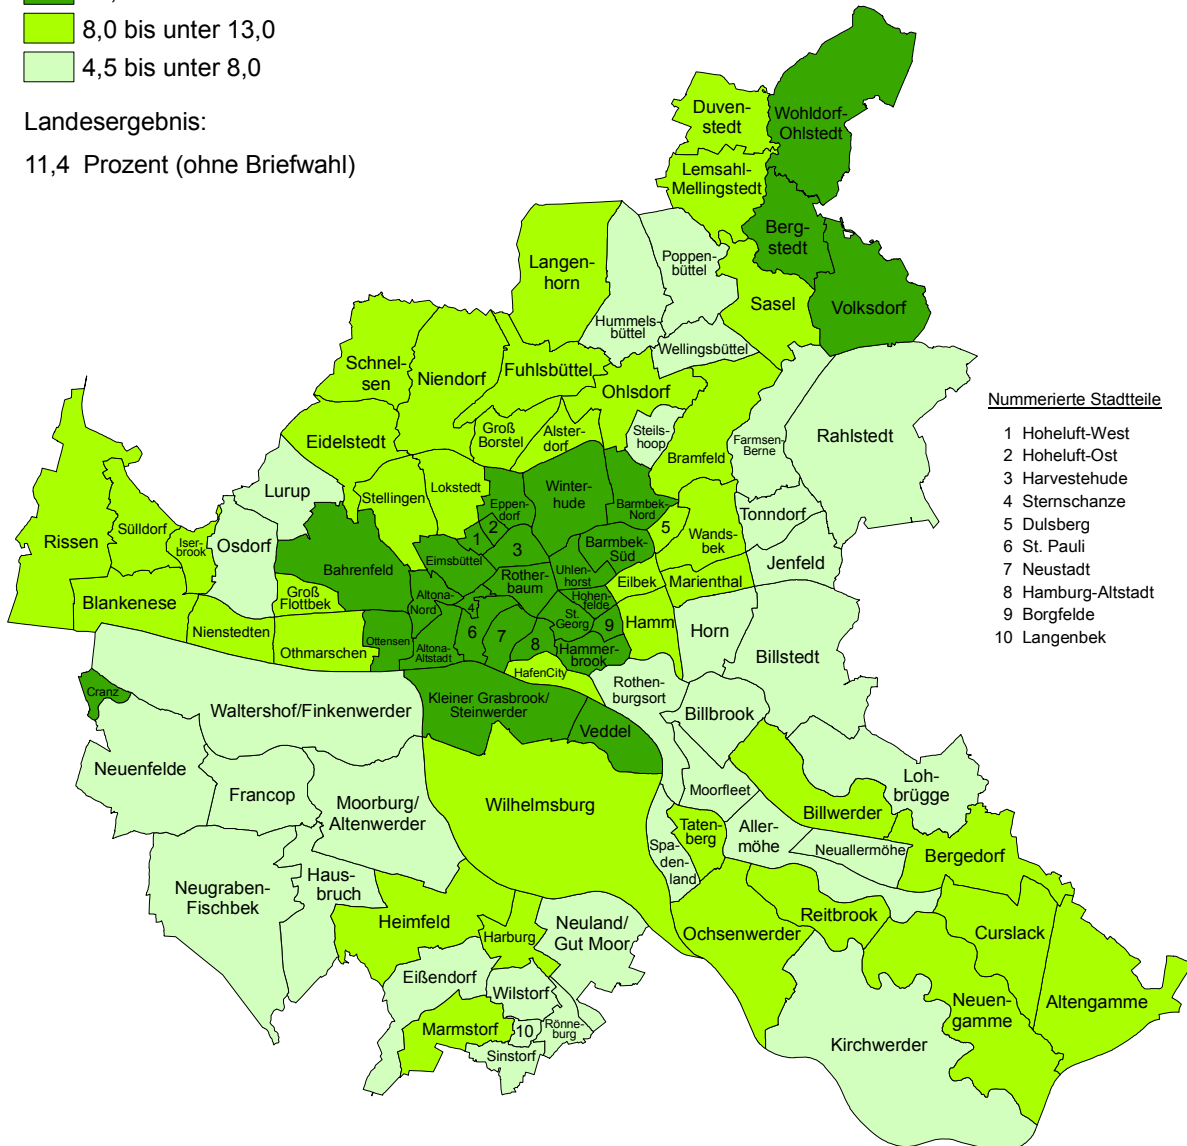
8,0 bis unter 13,0
4,5 bis unter 8,0

Landesergebnis:
11,4 Prozent (ohne Briefwahl)

Duvenstedt
Wohldorf-Ohlstedt
Lemsahl-Mellingstedt
Bergstedt
Langenhorn
Poppenbüttel
Sasel
Volksdorf
Hummelsbüttel
Wellingsbüttel
Schnelsen
Niendorf
Fuhlsbüttel
Ohlsdorf
Eidelstedt
Groß Borstel
Alsterdorf
Steilshoop
Farmsen-Berne
Rahlstedt
Bramfeld
Lurup
Stellingen
Lokstedt
Eppendorf
Winterhude
Barmbek-Nord
Rissen
Sülldorf
Iserbrook
Osdorf
Bahrenfeld
Eimsbüttel
1
2
3
Barmbek-Süd
5
Wandsbek
Tonndorf
Jenfeld
Uhlenhorst
Rotherbaum
Eilbek
Marienthal
Blankenese
Groß Flottbek
Altona-Nord
4
Hohenfelde
Nienstedten
Othmarschen
Ottensen
Altona-Altstadt
6
7
8
St. Georg
9
Hamm
Horn
Billstedt
Hammerbrook
HafenCity
Rothenburgsort
Cranz
Waltershof/Finkenwerder
Kleiner Grasbrook/Steinwerder
Veddel
Billbrook
Neuenfelde
Francop
Moorburg/Altenwerder
Wilhelmsburg
Moorfleet
Lohbrügge
Billwerder
Tatenberg
Allermöhe
Neuallermöhe
Spadenland
Bergedorf
Neugraben-Fischbek
Hausbruch
Heimfeld
Harburg
Neuland/Gut Moor
Ochsenwerder
Reitbrook
Curslack
Eißendorf
Wilstorf
Marmstorf
10
Rönneburg
Sinstorf
Neuengamme
Altengamme
Kirchwerder

Nummerierte Stadtteile
1 Hoheluft-West
2 Hoheluft-Ost
3 Harvestehude
4 Sternschanze
5 Dulsberg
6 St. Pauli
7 Neustadt
8 Hamburg-Altstadt
9 Borgfelde
10 Langenbek